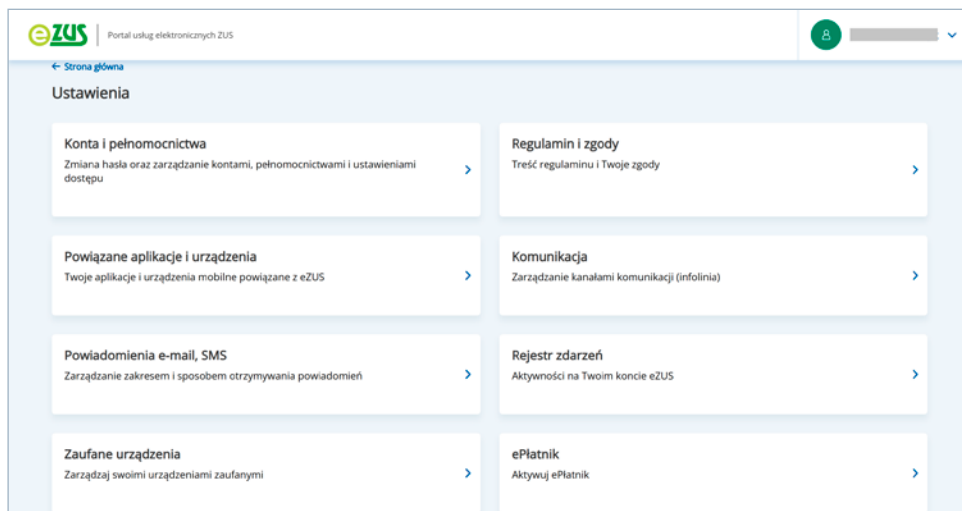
eZUS | Portal usług elektronicznych ZUS

← Strona główna

Ustawienia

Konta i pełnomocnictwa
Zmiana hasła oraz zarządzanie kontami, pełnomocnictwami i ustawieniami dostępu

Regulamin i zgody
Treść regulaminu i Twoje zgody

Powiązane aplikacje i urządzenia
Twoje aplikacje i urządzenia mobilne powiązane z eZUS

Komunikacja
Zarządzanie kanałami komunikacji (infolinia)

Powiadomienia e-mail, SMS
Zarządzanie zakresem i sposobem otrzymywania powiadomień

Rejestr zdarzeń
Aktywności na Twoim koncie eZUS

Zaufane urządzenia
Zarządzaj swoimi urządzeniami zaufanymi

ePłatnik
Aktywuj ePłatnik